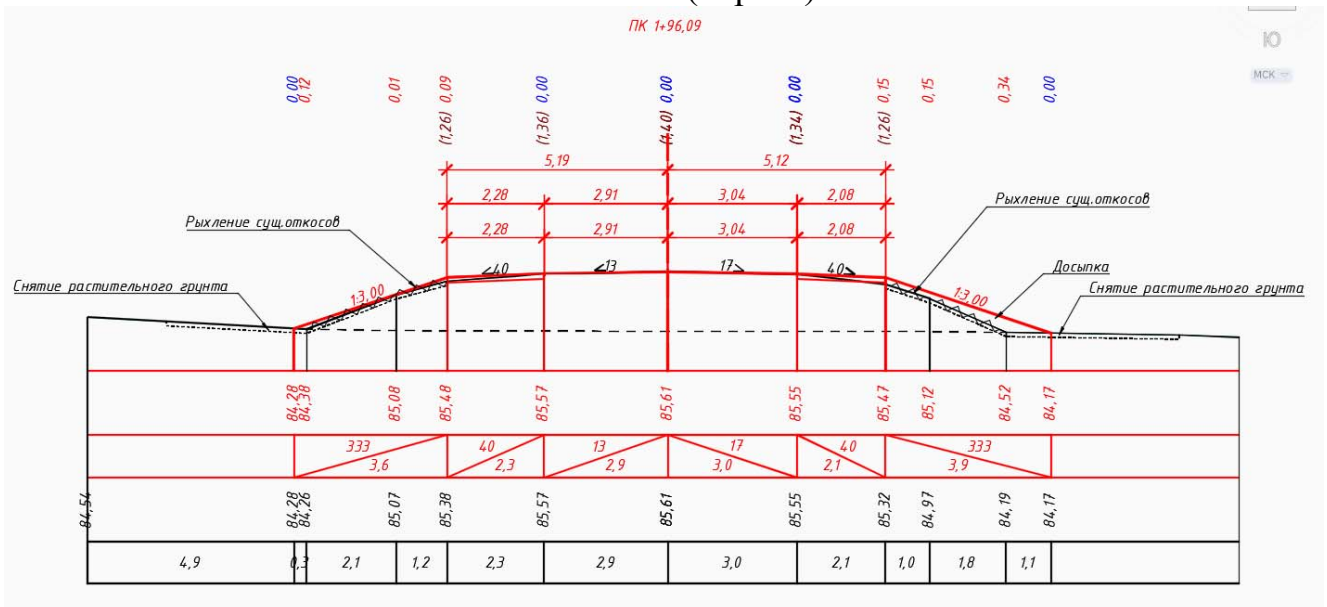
ПК 1+96,09

Ю

МСК

0,00 0,12 0,01 0,09 (1,26) (1,36) 0,00 (1,40) 0,00 (1,34) 0,00 (1,26) 0,15 0,15 0,34 0,00

5,19 5,12

2,28 2,91 3,04 2,08

2,28 2,91 3,04 2,08

Рыхление сущ.откосов

Рыхление сущ.откосов

Досыпка

Снятие растительного грунта

Снятие растительного грунта

1:3,00

1:3,00

40 13 17 40

84,28 84,38 85,08 85,48 85,57 85,61 85,55 85,47 85,12 84,52 84,17

333 3,6 40 2,3 13 2,9 17 3,0 40 2,1 333 3,9

84,54 84,28 84,26 85,07 85,38 85,57 85,61 85,55 85,32 84,97 84,19 84,17

| 4,9 | 0,3 | 2,1 | 1,2 | 2,3 | 2,9 | 3,0 | 2,1 | 1,0 | 1,8 | 1,1 |
|---|---|---|---|---|---|---|---|---|---|---|